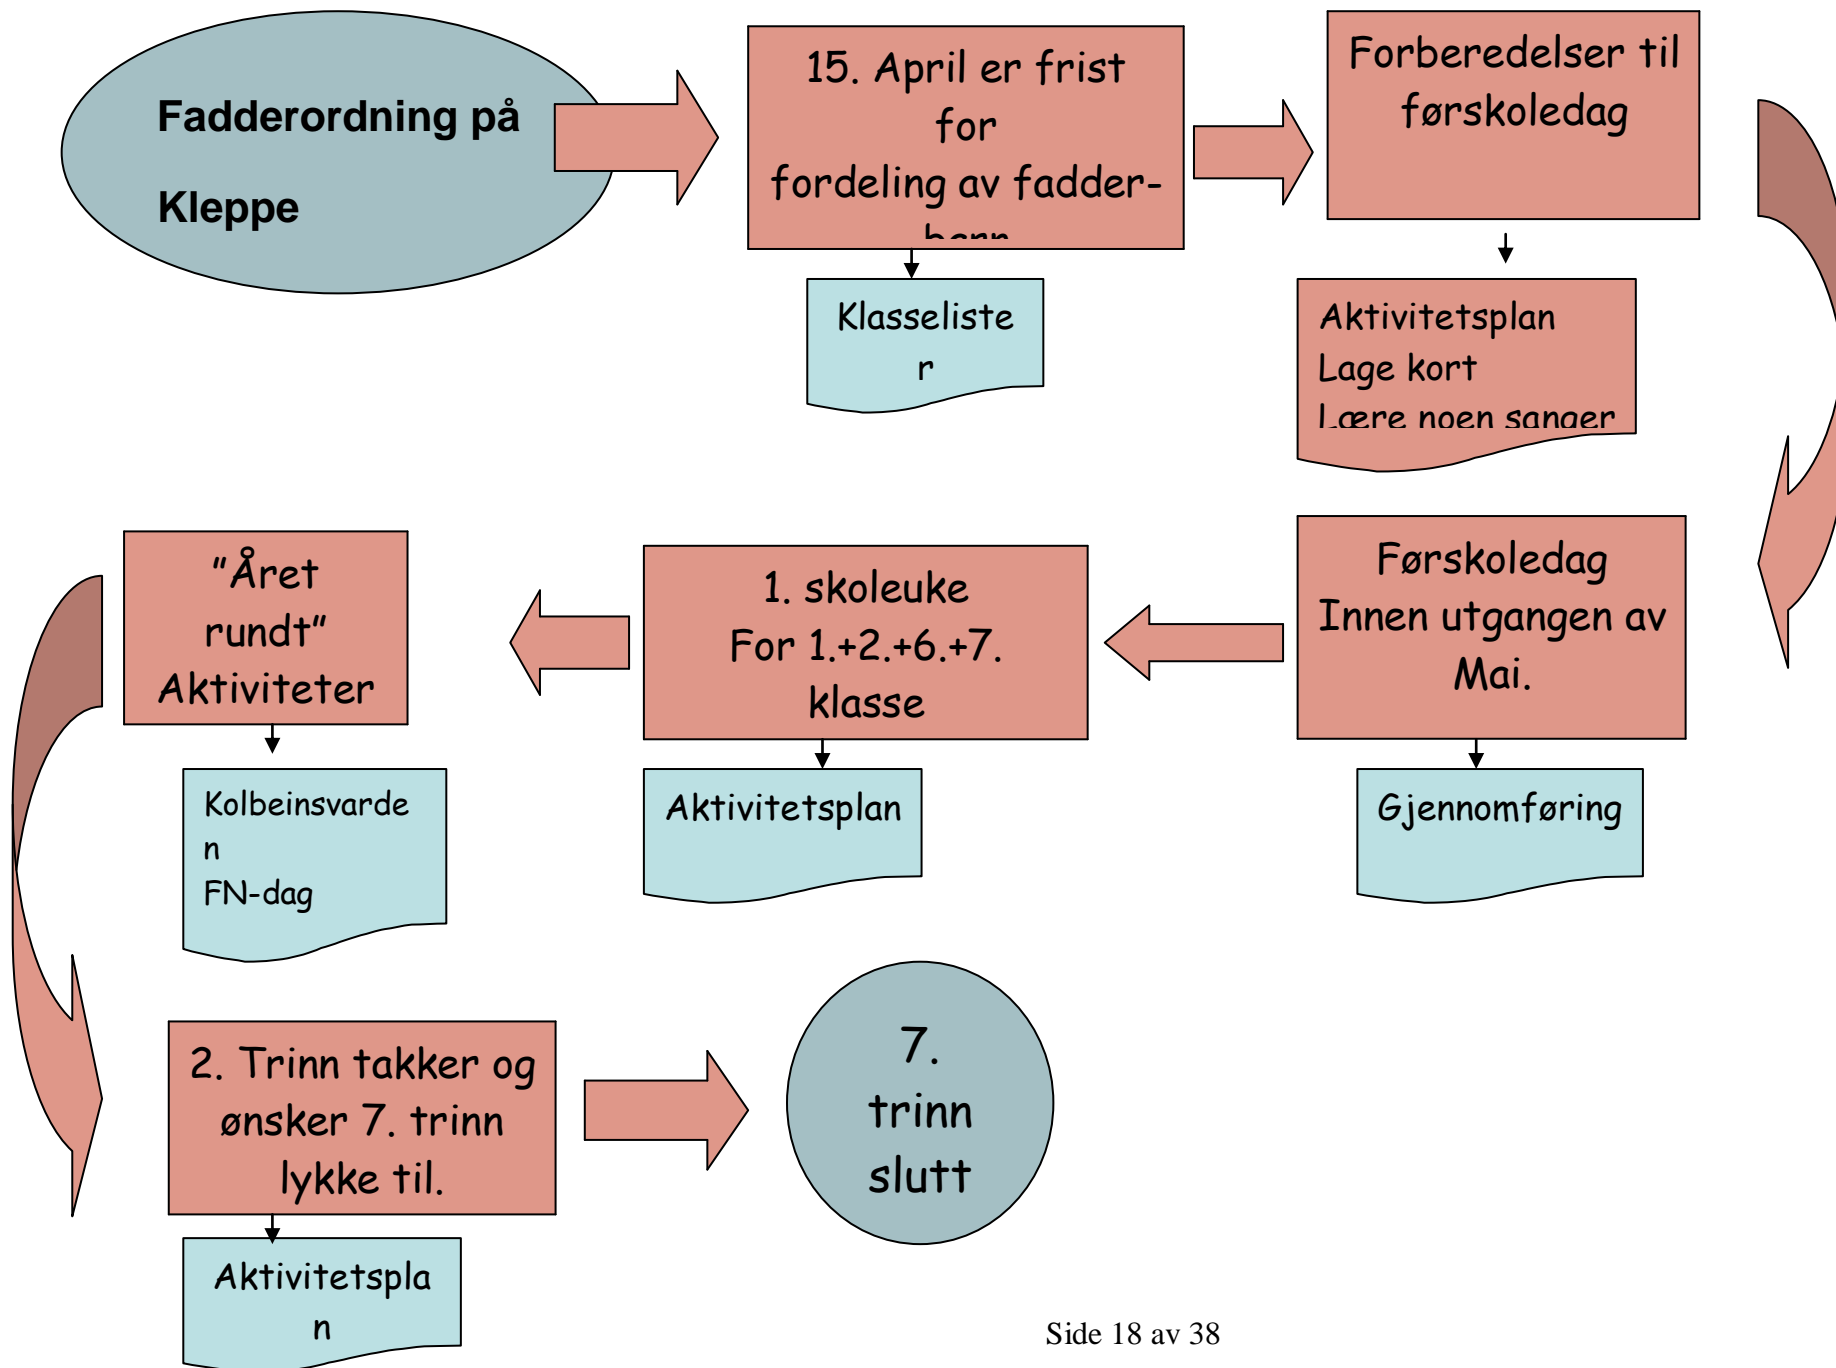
Fadderordning på Kleppe

15. April er frist for fordeling av fadder-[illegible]

Klasseliste r

Forberedelser til førskoledag

Aktivitetsplan
Lage kort
Lære noen sanger

Førskoledag Innen utgangen av Mai.

Gjennomføring

1. skoleuke For 1.+2.+6.+7. klasse

Aktivitetsplan

"Året rundt" Aktiviteter

Kolbeinsvarde n
FN-dag

2. Trinn takker og ønsker 7. trinn lykke til.

Aktivitetspla n

7. trinn slutt

Side 18 av 38